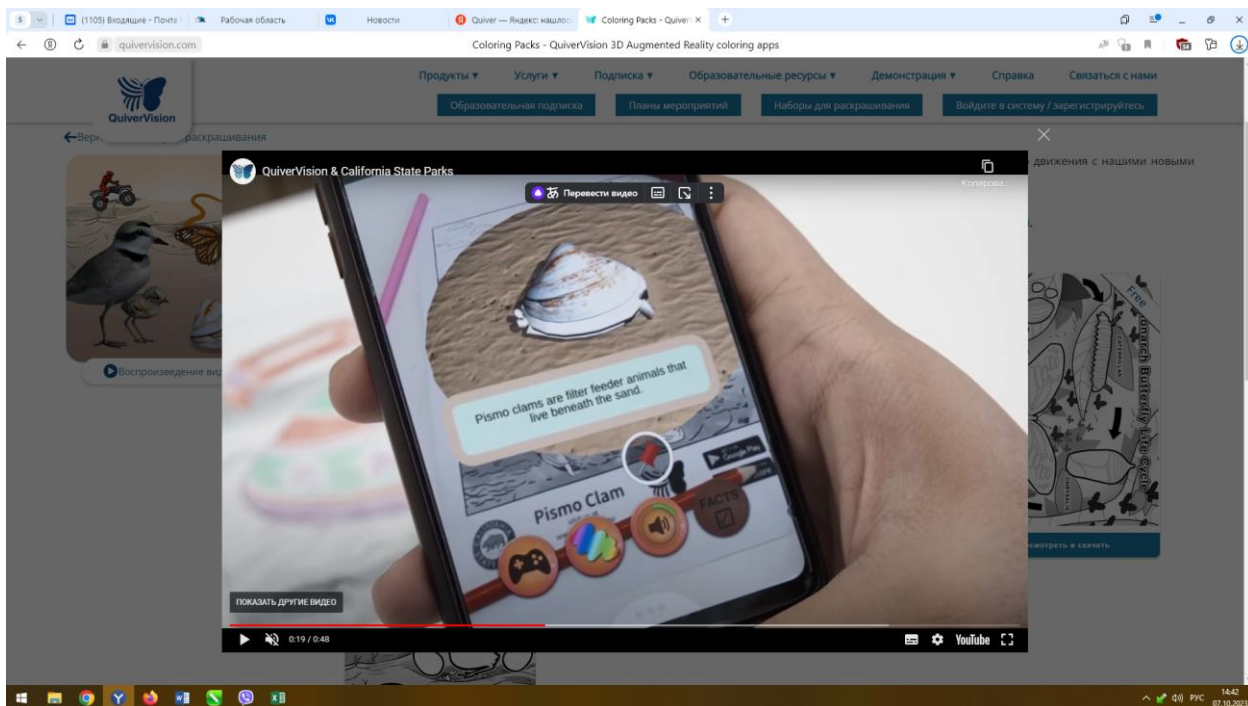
(1105) Входящие - Почта
Рабочая область
Новости
Quiver — Яндекс: нашлос
Coloring Packs - Quiver
quivervision.com
Coloring Packs - QuiverVision 3D Augmented Reality coloring apps

QuiverVision
Продукты ▾ Услуги ▾ Подписка ▾ Образовательные ресурсы ▾ Демонстрация ▾ Справка Связаться с нами
Образовательная подписка Планы мероприятий Наборы для раскрашивания Войдите в систему / зарегистрируйтесь

←Вер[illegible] раскрашивания
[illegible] движения с нашими новыми

Воспроизведение ви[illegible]

QuiverVision & California State Parks
Копирова...
Перевести видео

Pismo clams are filter feeder animals that live beneath the sand.

Pismo Clam
FACTS

Free
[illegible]onarch Butterfly Life Cycle
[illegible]смотреть и скачать

ПОКАЗАТЬ ДРУГИЕ ВИДЕО
0:19 / 0:48
YouTube

РУС 14:42 07.10.2023